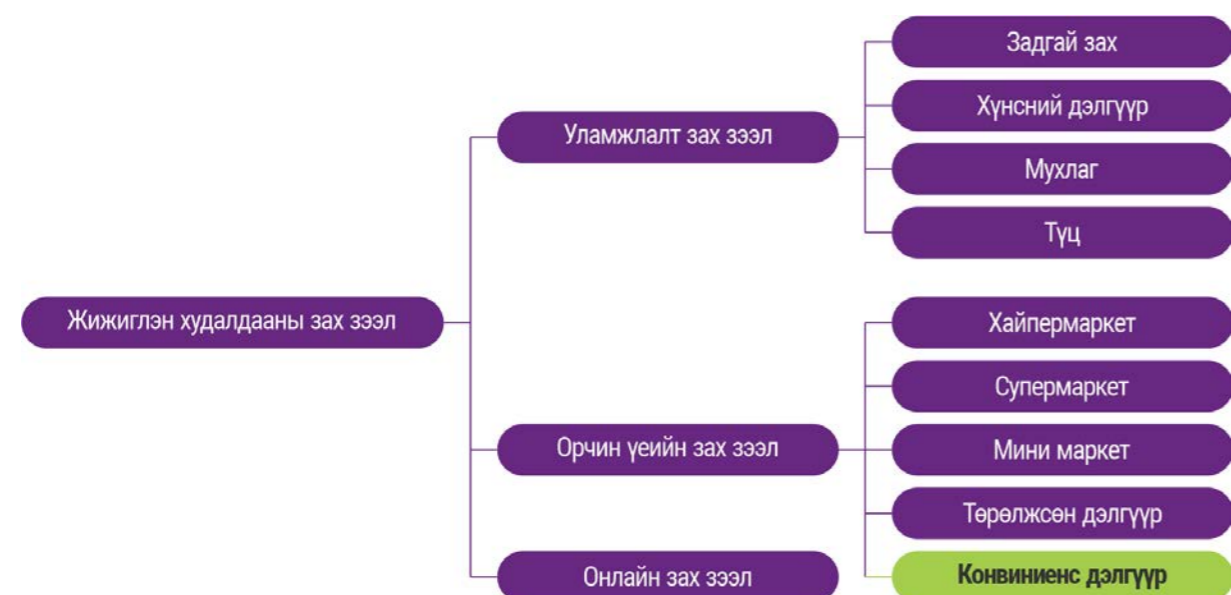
Жижиглэн худалдааны зах зээл

Уламжлалт зах зээл

Задгай зах

Хүнсний дэлгүүр

Мухлаг

Түц

Орчин үеийн зах зээл

Хайпермаркет

Супермаркет

Мини маркет

Төрөлжсөн дэлгүүр

Конвиниенс дэлгүүр

Онлайн зах зээл